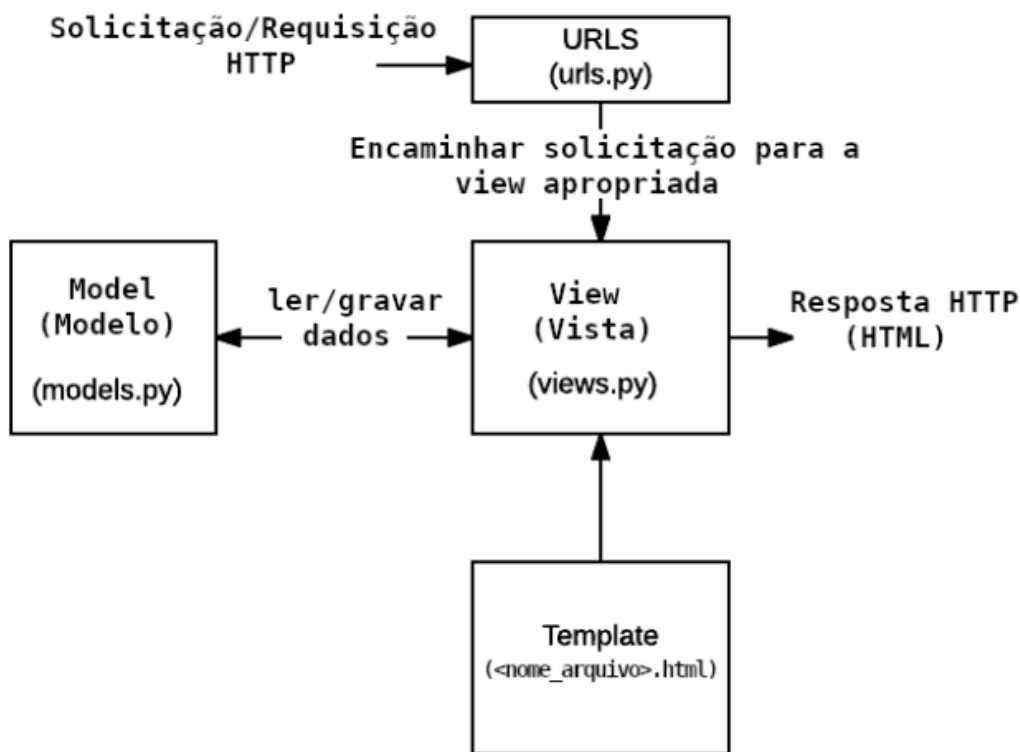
Solicitação/Requisição HTTP

URLS
(urls.py)

Encaminhar solicitação para a view apropriada

Model
(Modelo)

(models.py)

ler/gravar dados

View
(Vista)

(views.py)

Resposta HTTP
(HTML)

Template
(<nome_arquivo>.html)